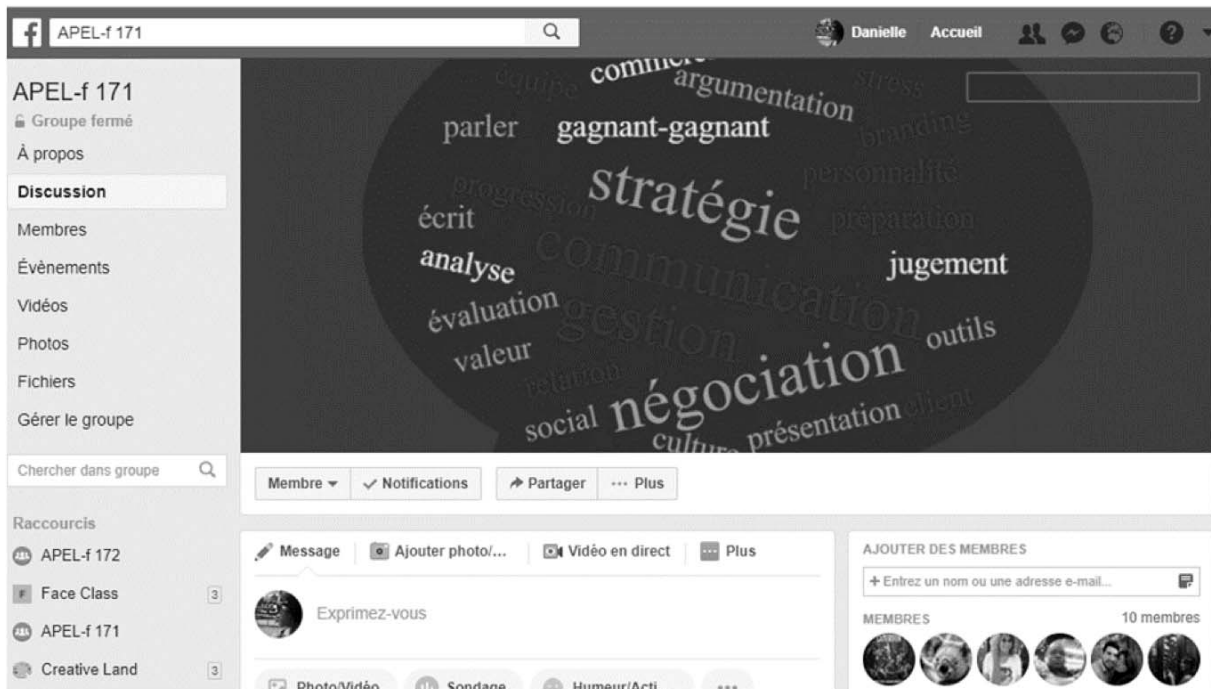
APEL-f 171

Danielle Accueil

APEL-f 171
Groupe fermé
À propos
Discussion
Membres
Évènements
Vidéos
Photos
Fichiers
Gérer le groupe

Chercher dans groupe

Raccourcis
APEL-f 172
Face Class 3
APEL-f 171
Creative Land 3

équipe commer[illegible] argumentation stress branding parler gagnant-gagnant personnalité progression stratégie préparation écrit analyse communication jugement évaluation gestion outils valeur relation négociation social culture présentation client

Membre Notifications Partager ··· Plus

Message Ajouter photo/... Vidéo en direct Plus

Exprimez-vous

Photo/Vidéo Sondage Humeur/Acti...

AJOUTER DES MEMBRES
+ Entrez un nom ou une adresse e-mail...

MEMBRES 10 membres